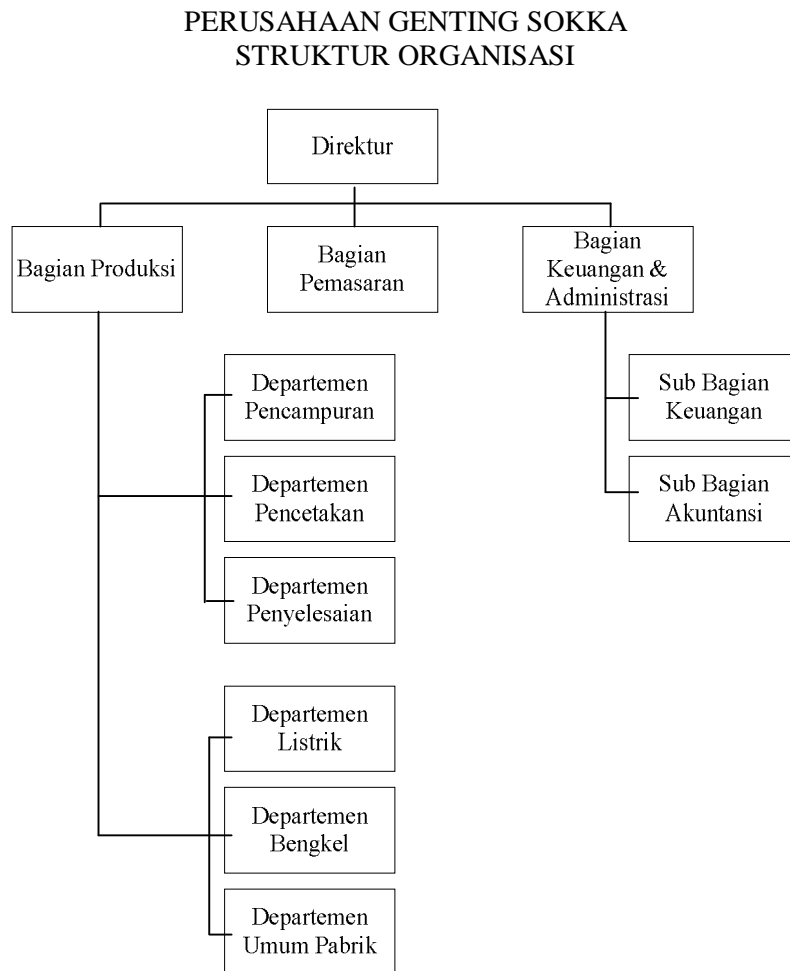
PERUSAHAAN GENTING SOKKA
STRUKTUR ORGANISASI

Direktur

Bagian Produksi

Bagian Pemasaran

Bagian Keuangan & Administrasi

Departemen Pencampuran

Departemen Pencetakan

Departemen Penyelesaian

Sub Bagian Keuangan

Sub Bagian Akuntansi

Departemen Listrik

Departemen Bengkel

Departemen Umum Pabrik